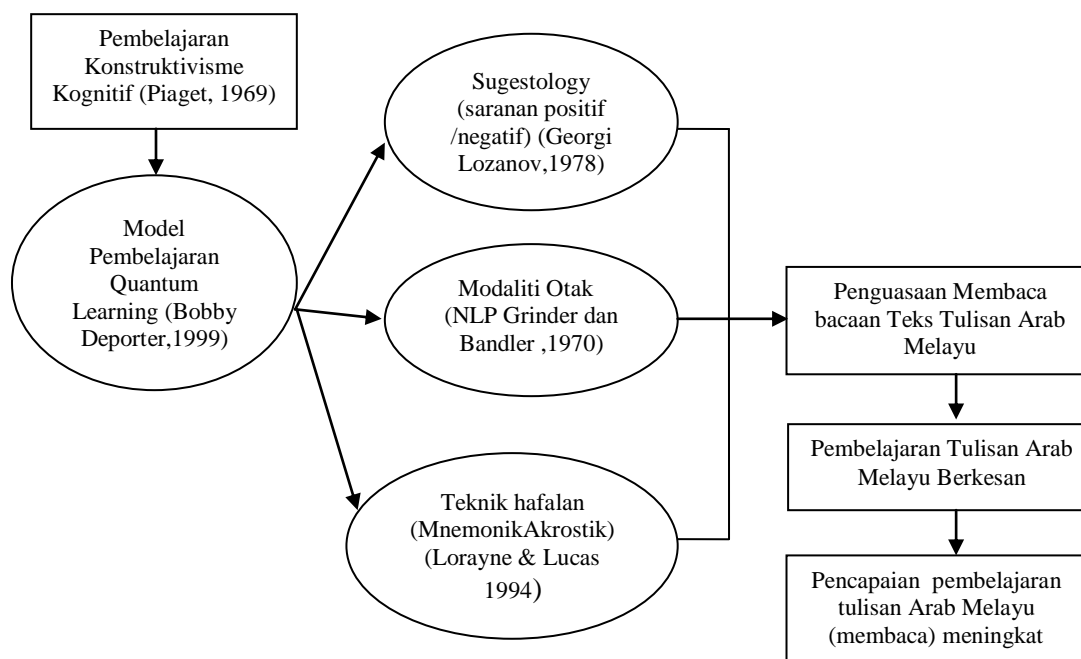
Pembelajaran Konstruktivisme Kognitif (Piaget, 1969)

Model Pembelajaran Quantum Learning (Bobby Deporter,1999)

Sugestology (saranan positif /negatif) (Georgi Lozanov,1978)

Modaliti Otak (NLP Grinder dan Bandler ,1970)

Teknik hafalan (MnemonikAkrostik) (Lorayne & Lucas 1994)

Penguasaan Membaca bacaan Teks Tulisan Arab Melayu

Pembelajaran Tulisan Arab Melayu Berkesan

Pencapaian pembelajaran tulisan Arab Melayu (membaca) meningkat